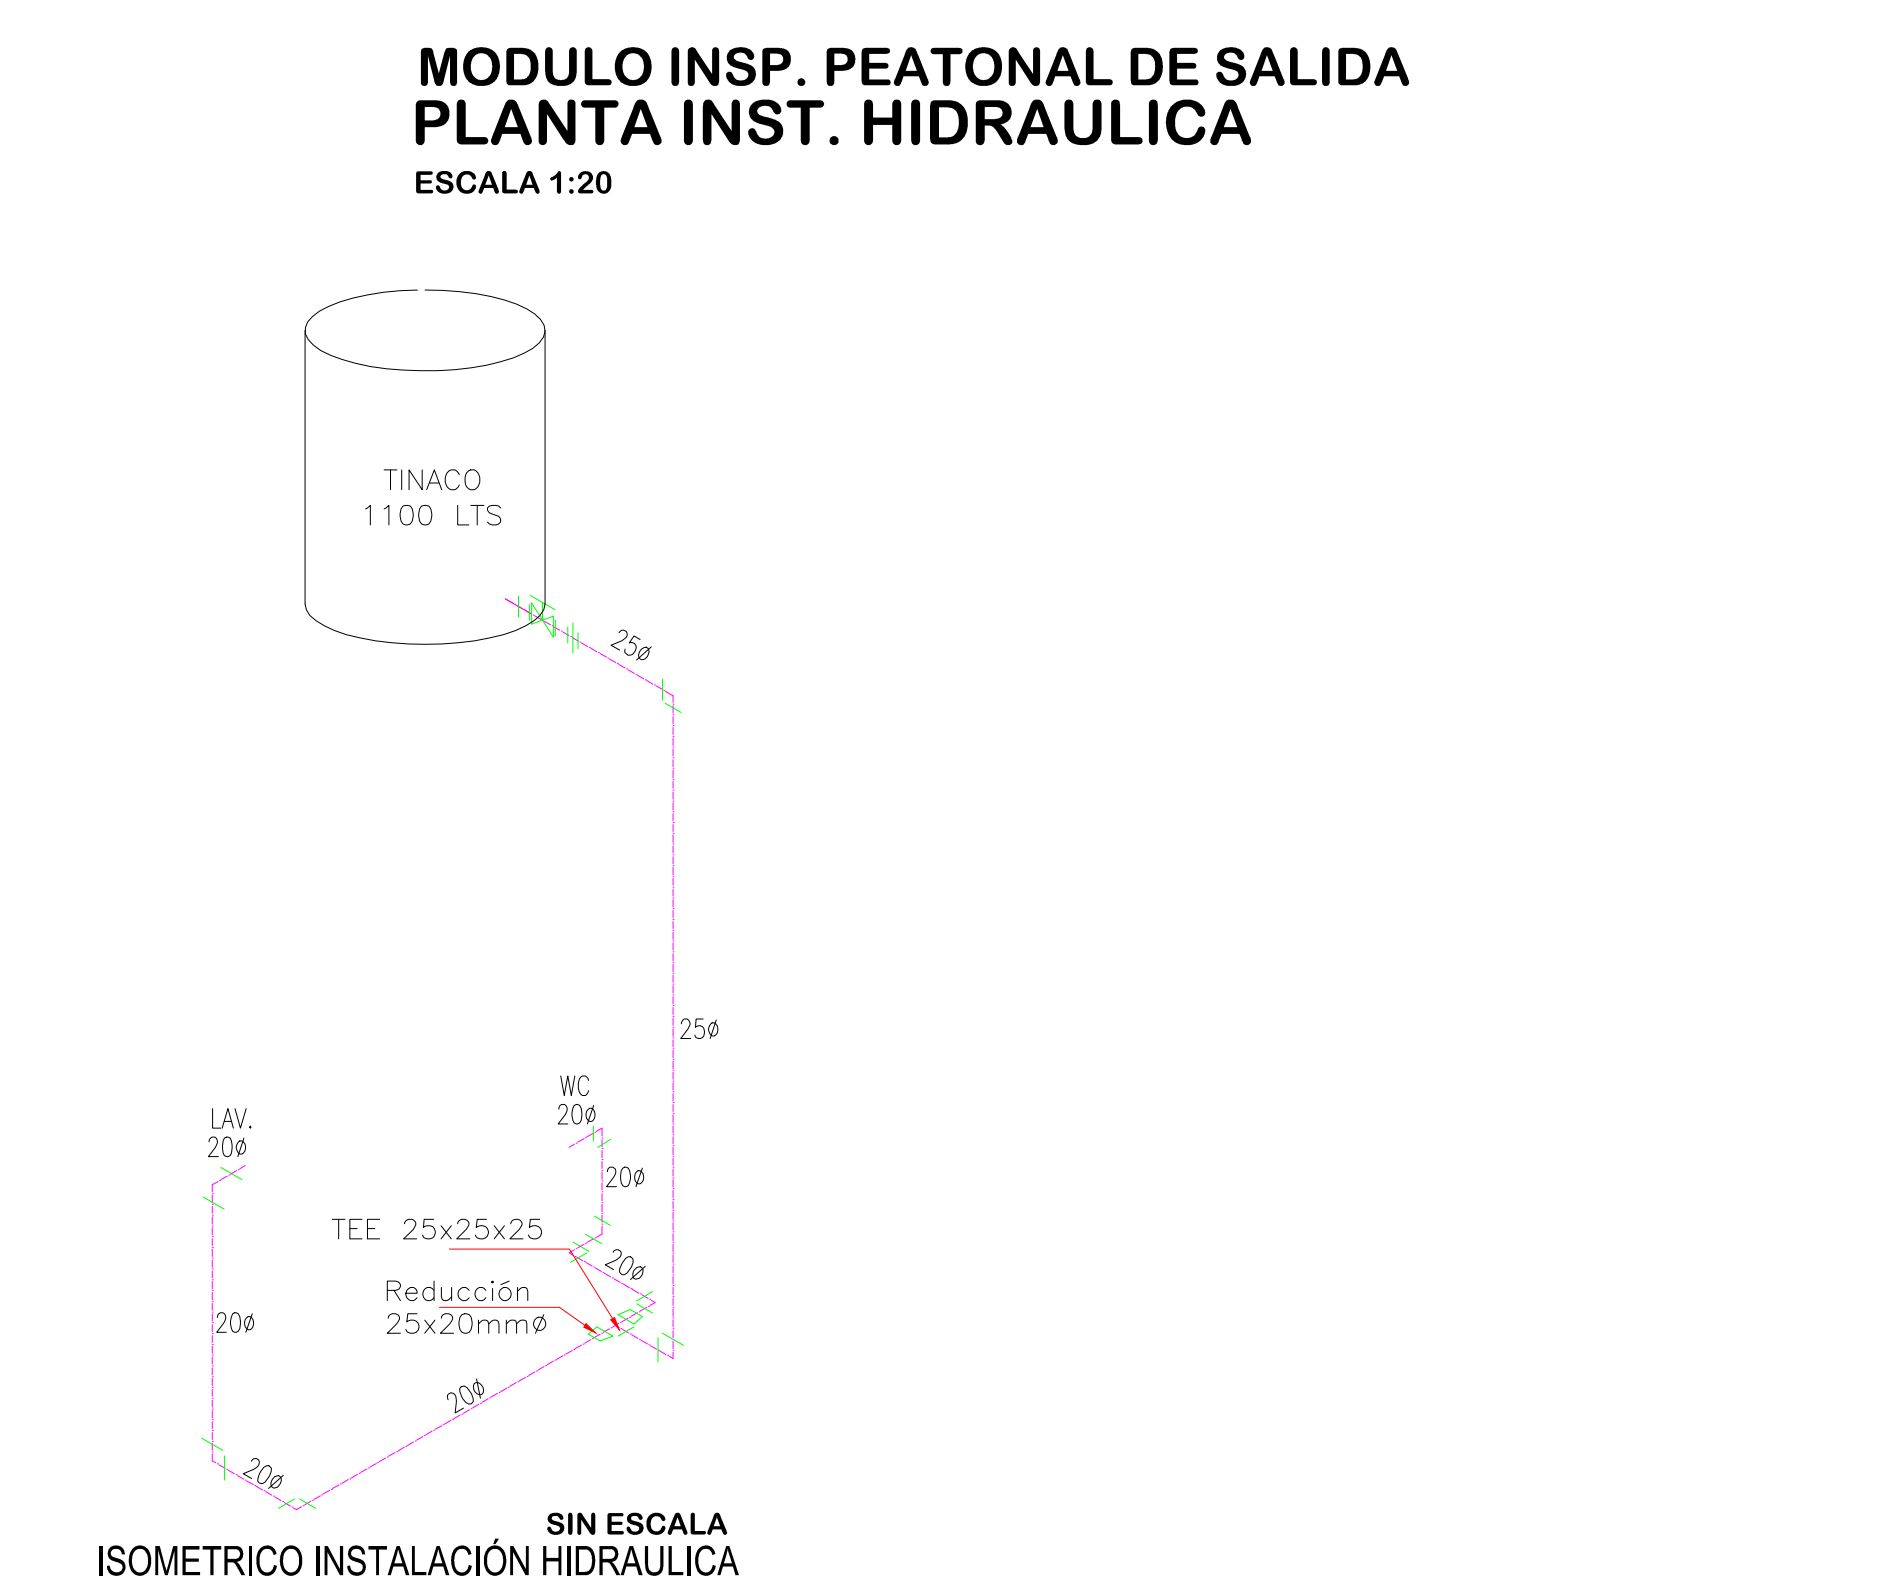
MODULO INSP. PEATONAL DE SALIDA
PLANTA INST. HIDRAULICA
ESCALA 1:20

TINACO
1100 LTS

25ø

25ø

WC
20ø

LAV.
20ø

20ø

TEE 25x25x25

20ø

Reducción
25x20mmø

20ø

20ø

20ø

SIN ESCALA
ISOMETRICO INSTALACIÓN HIDRAULICA